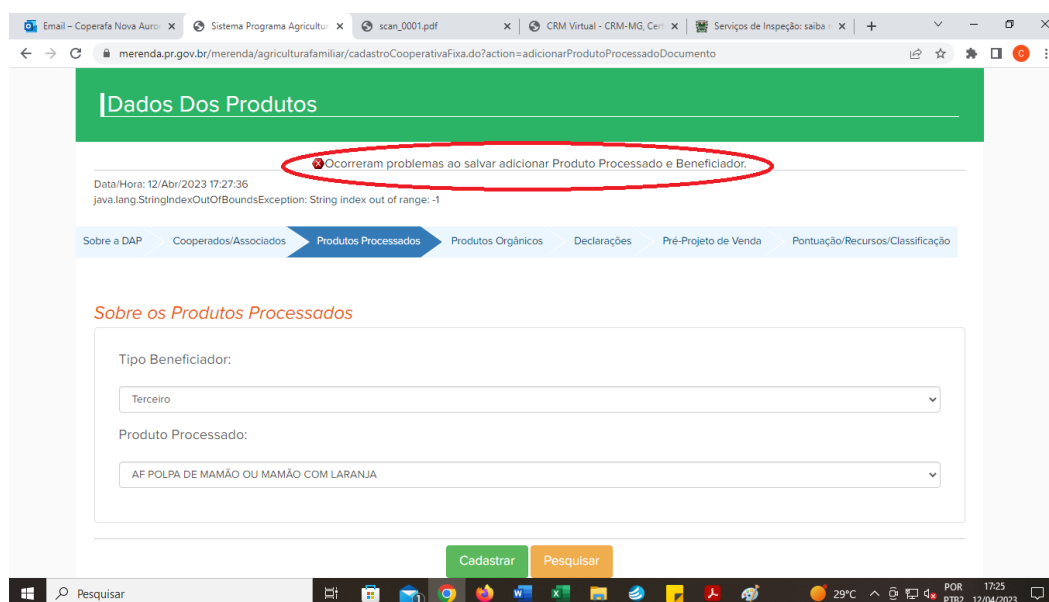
Email – Coperafa Nova Auror ×
Sistema Programa Agricultur ×
scan_0001.pdf ×
CRM Virtual - CRM-MG, Cert ×
Serviços de Inspeção: saiba ×
+

merenda.pr.gov.br/merenda/agriculturafamiliar/cadastroCooperativaFixa.do?action=adicionarProdutoProcessadoDocumento

Dados Dos Produtos

Ocorreram problemas ao salvar adicionar Produto Processado e Beneficiador.

Data/Hora: 12/Abr/2023 17:27:36
java.lang.StringIndexOutOfBoundsException: String index out of range: -1

Sobre a DAP | Cooperados/Associados | Produtos Processados | Produtos Orgânicos | Declarações | Pré-Projeto de Venda | Pontuação/Recursos/Classificação

Sobre os Produtos Processados

Tipo Beneficiador:

Terceiro

Produto Processado:

AF POLPA DE MAMÃO OU MAMÃO COM LARANJA

Cadastrar
Pesquisar

Pesquisar
29°C
POR PTB2
17:25
12/04/2023